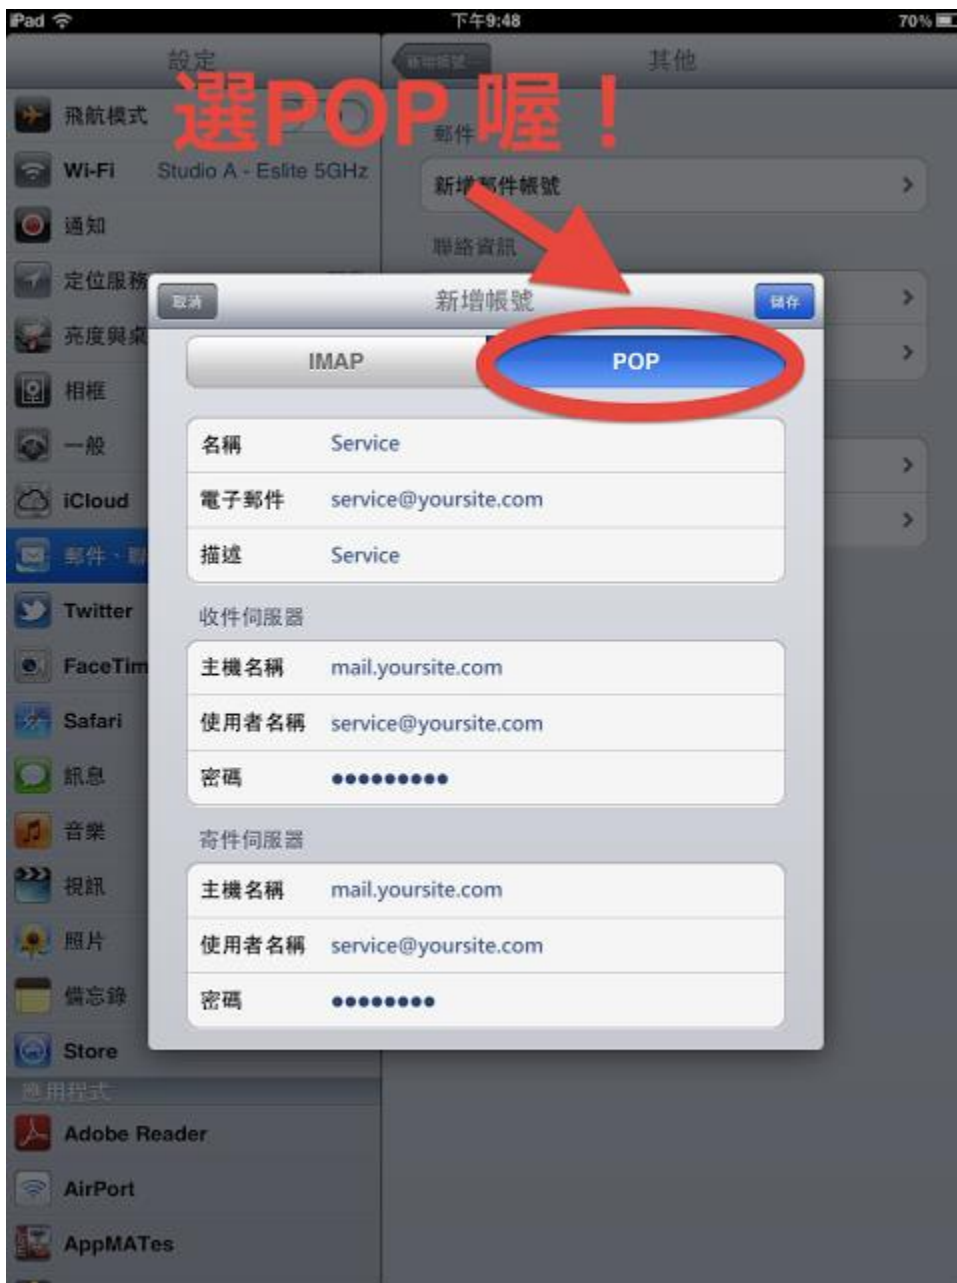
iPad
下午9:48
70%

設定
選POP喔！
飛航模式
Wi-Fi Studio A - Eslite 5GHz
通知
定位服務
亮度與桌
相框
一般
iCloud
郵件、聯
Twitter
FaceTim
Safari
訊息
音樂
視訊
照片
備忘錄
Store
應用程式
Adobe Reader
AirPort
AppMATes

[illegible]
其他
郵件
新增郵件帳號
聯絡資訊

取消
新增帳號
儲存
IMAP
POP

名稱 Service
電子郵件 service@yoursite.com
描述 Service

收件伺服器
主機名稱 mail.yoursite.com
使用者名稱 service@yoursite.com
密碼 ●●●●●●●●●

寄件伺服器
主機名稱 mail.yoursite.com
使用者名稱 service@yoursite.com
密碼 ●●●●●●●●